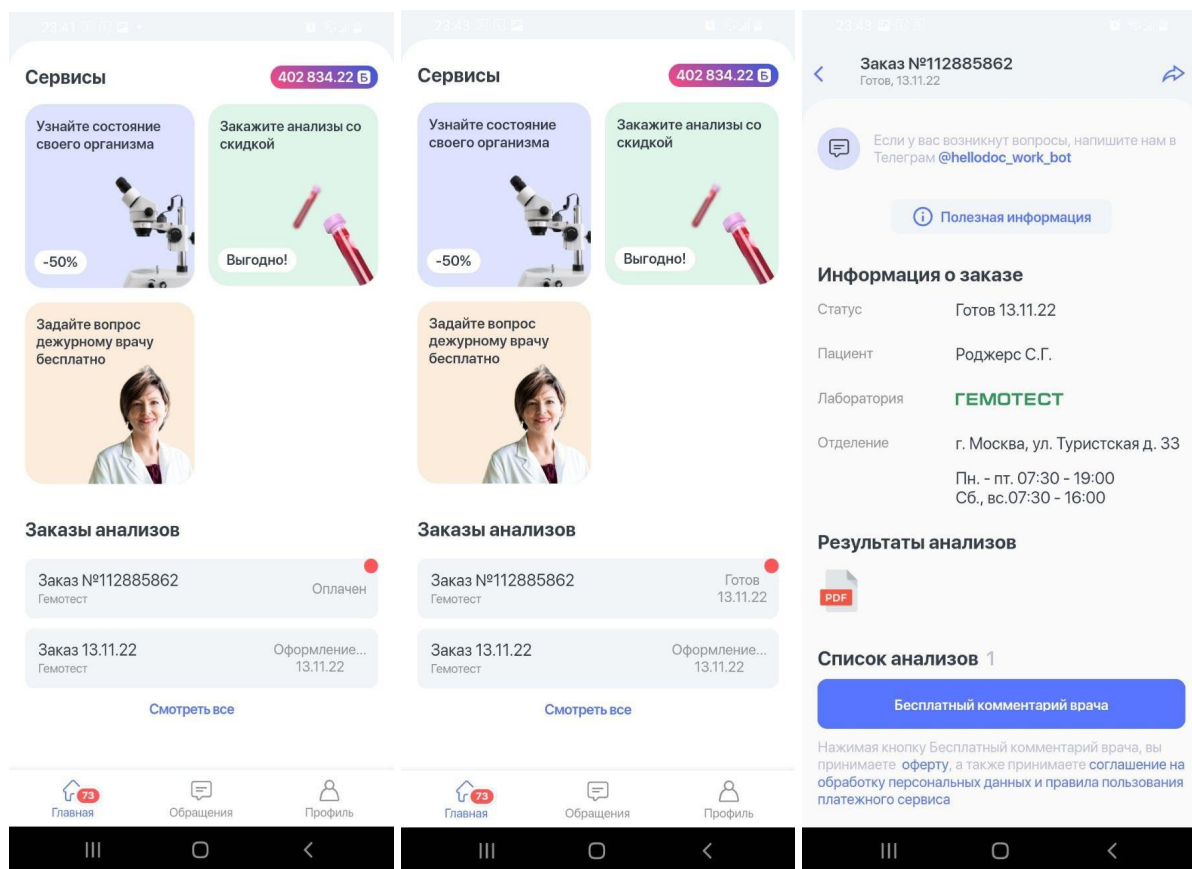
23:41

Сервисы
402 834.22 Б

Узнайте состояние своего организма
-50%

Закажите анализы со скидкой
Выгодно!

Задайте вопрос дежурному врачу бесплатно

Заказы анализов

Заказ №112885862
Гемотест
Оплачен

Заказ 13.11.22
Гемотест
Оформление...
13.11.22

Смотреть все

73
Главная
Обращения
Профиль

23:43

Сервисы
402 834.22 Б

Узнайте состояние своего организма
-50%

Закажите анализы со скидкой
Выгодно!

Задайте вопрос дежурному врачу бесплатно

Заказы анализов

Заказ №112885862
Гемотест
Готов
13.11.22

Заказ 13.11.22
Гемотест
Оформление...
13.11.22

Смотреть все

73
Главная
Обращения
Профиль

23:43

Заказ №112885862
Готов, 13.11.22

Если у вас возникнут вопросы, напишите нам в Телеграм @hellodoc_work_bot

Полезная информация

Информация о заказе

| Статус | Готов 13.11.22 |
|---|---|
| Пациент | Роджерс С.Г. |
| Лаборатория | ГЕМОТЕСТ |
| Отделение | г. Москва, ул. Туристская д. 33 Пн. - пт. 07:30 - 19:00 Сб., вс.07:30 - 16:00 |

Результаты анализов

PDF

Список анализов 1

Бесплатный комментарий врача

Нажимая кнопку Бесплатный комментарий врача, вы принимаете оферту, а также принимаете соглашение на обработку персональных данных и правила пользования платежного сервиса